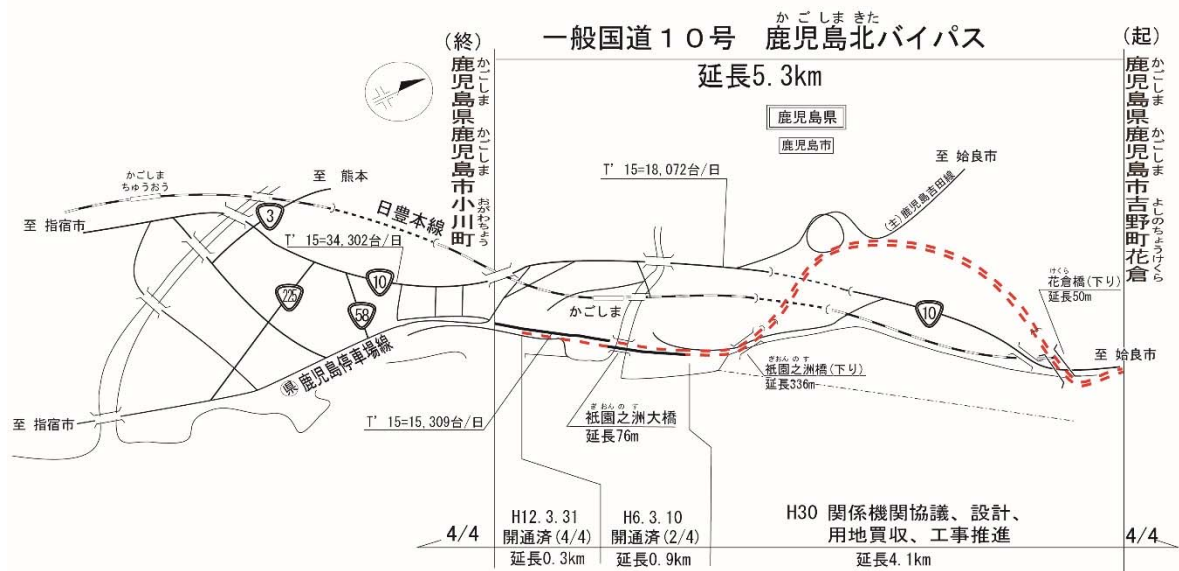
一般国道１０号 鹿児島北バイパス
かごしまきた

延長5.3km

(終)
鹿児島県鹿児島市小川町
かごしま かごしま おがわちょう

(起)
鹿児島県鹿児島市吉野町花倉
かごしま かごしま よしのちょうけくら

鹿児島県
鹿児島市

至 熊本
かごしまちゅうおう
至 指宿市
日豊本線
T'15=34,302台/日
3
10
225
58
県 鹿児島停車場線
至 指宿市
T'15=15,309台/日

T'15=18,072台/日
至 始良市
主 鹿児島吉田線
かごしま
10
ぎおんのす
祇園之洲大橋
延長76m
ぎおんのす
祇園之洲橋(下り)
延長336m
けくら
花倉橋(下り)
延長50m
至 始良市

4/4
H12.3.31
開通済(4/4)
延長0.3km
H6.3.10
開通済(2/4)
延長0.9km
H30 関係機関協議、設計、用地買収、工事推進
延長4.1km
4/4